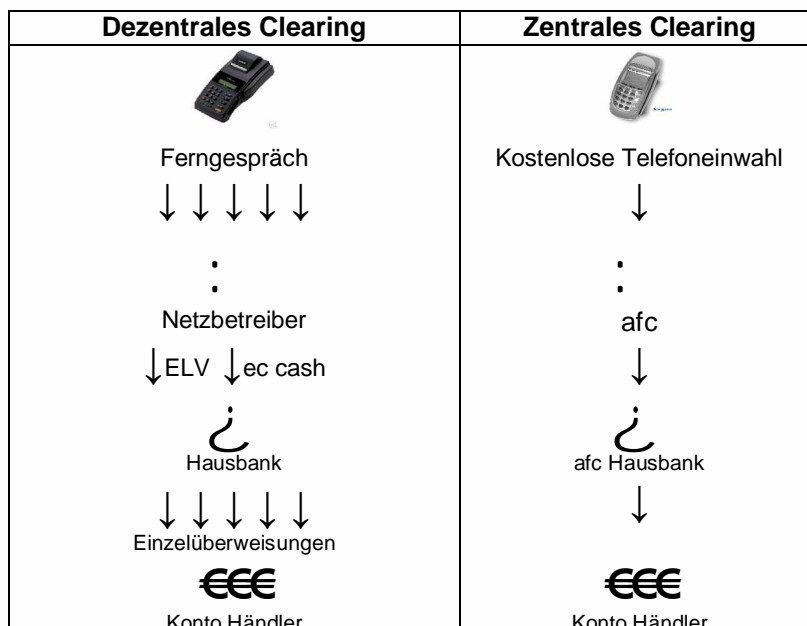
| Dezentrales Clearing | Zentrales Clearing |
|---|---|
| Ferngespräch<br>↓ ↓ ↓ ↓ ↓<br>:<br>Netzbetreiber<br>↓ELV ↓ec cash<br>¿<br>Hausbank<br>↓ ↓ ↓ ↓ ↓<br>Einzelüberweisungen<br>€€€<br>Konto Händler | Kostenlose Telefoneinwahl<br>↓<br>:<br>afc<br>↓<br>¿<br>afc Hausbank<br>↓<br>€€€<br>Konto Händler |